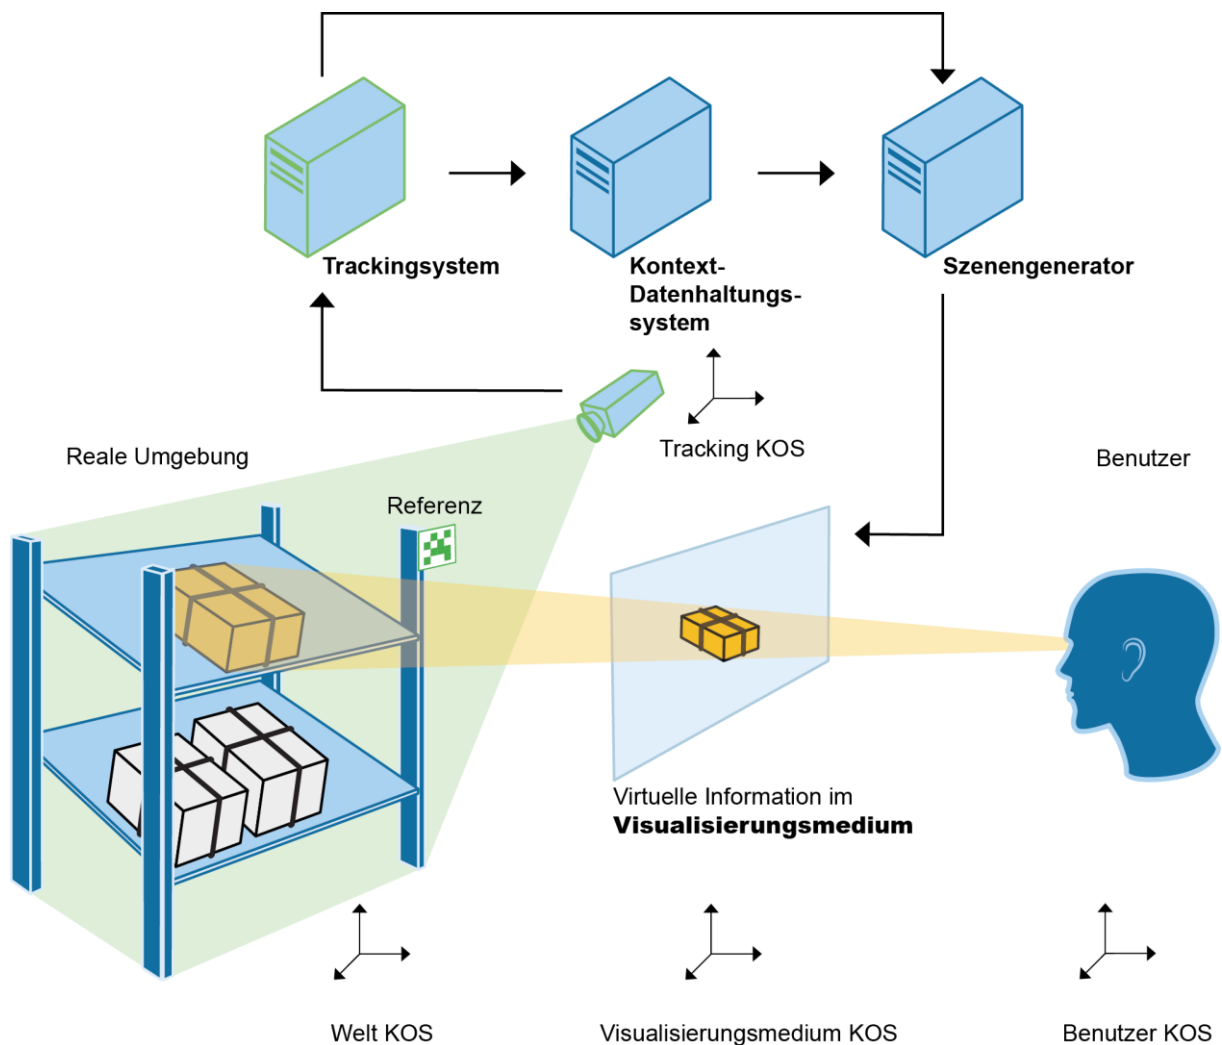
Trackingsystem

Kontext-Datenhaltungssystem

Szenengenerator

Tracking KOS

Reale Umgebung

Benutzer

Referenz

Virtuelle Information im **Visualisierungsmedium**

Welt KOS

Visualisierungsmedium KOS

Benutzer KOS